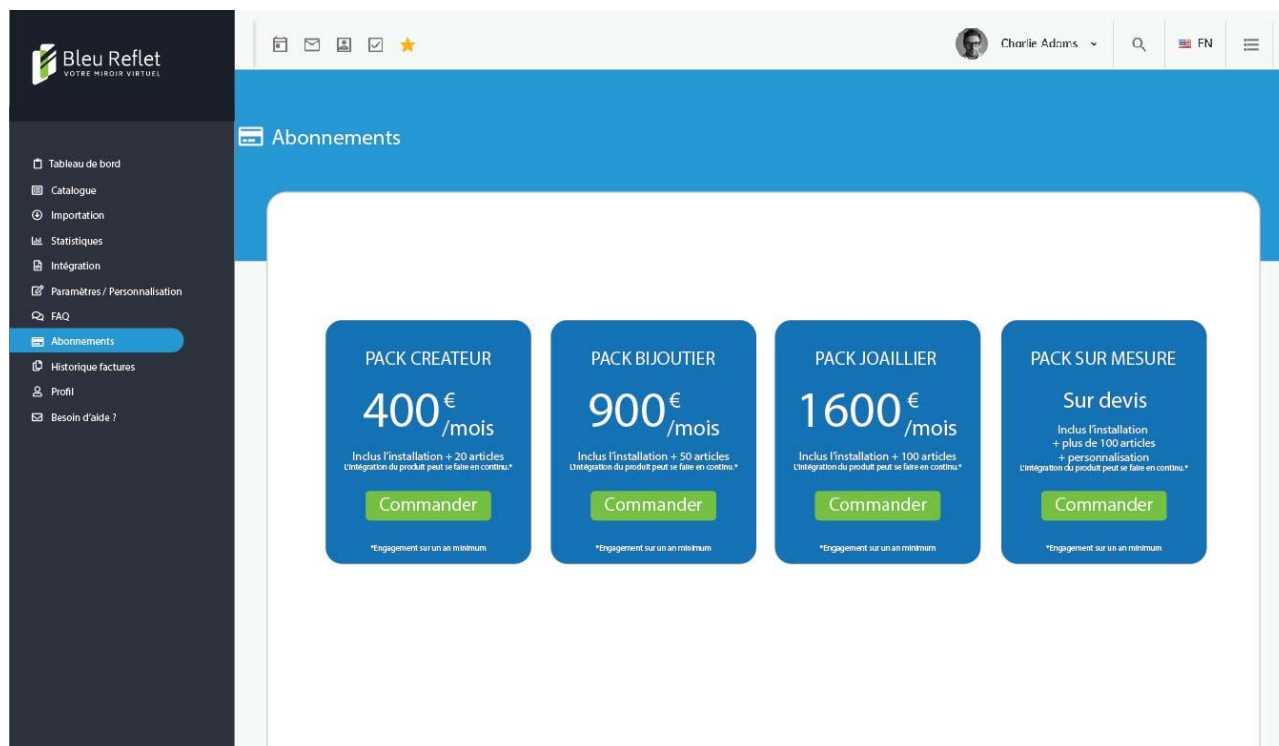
Bleu Reflet
VOTRE MIROIR VIRTUEL

Charlie Adams

EN

Tableau de bord
Catalogue
Importation
Statistiques
Intégration
Paramètres / Personnalisation
FAQ
Abonnements
Historique factures
Profil
Besoin d'aide ?

Abonnements

PACK CREATEUR
400€/mois
Inclus l'installation + 20 articles
L'intégration du produit peut se faire en continu.*
Commander
*Engagement sur un an minimum

PACK BIJOUTIER
900€/mois
Inclus l'installation + 50 articles
L'intégration du produit peut se faire en continu.*
Commander
*Engagement sur un an minimum

PACK JOAILLIER
1600€/mois
Inclus l'installation + 100 articles
L'intégration du produit peut se faire en continu.*
Commander
*Engagement sur un an minimum

PACK SUR MESURE
Sur devis
Inclus l'installation
+ plus de 100 articles
+ personnalisation
L'intégration du produit peut se faire en continu.*
Commander
*Engagement sur un an minimum